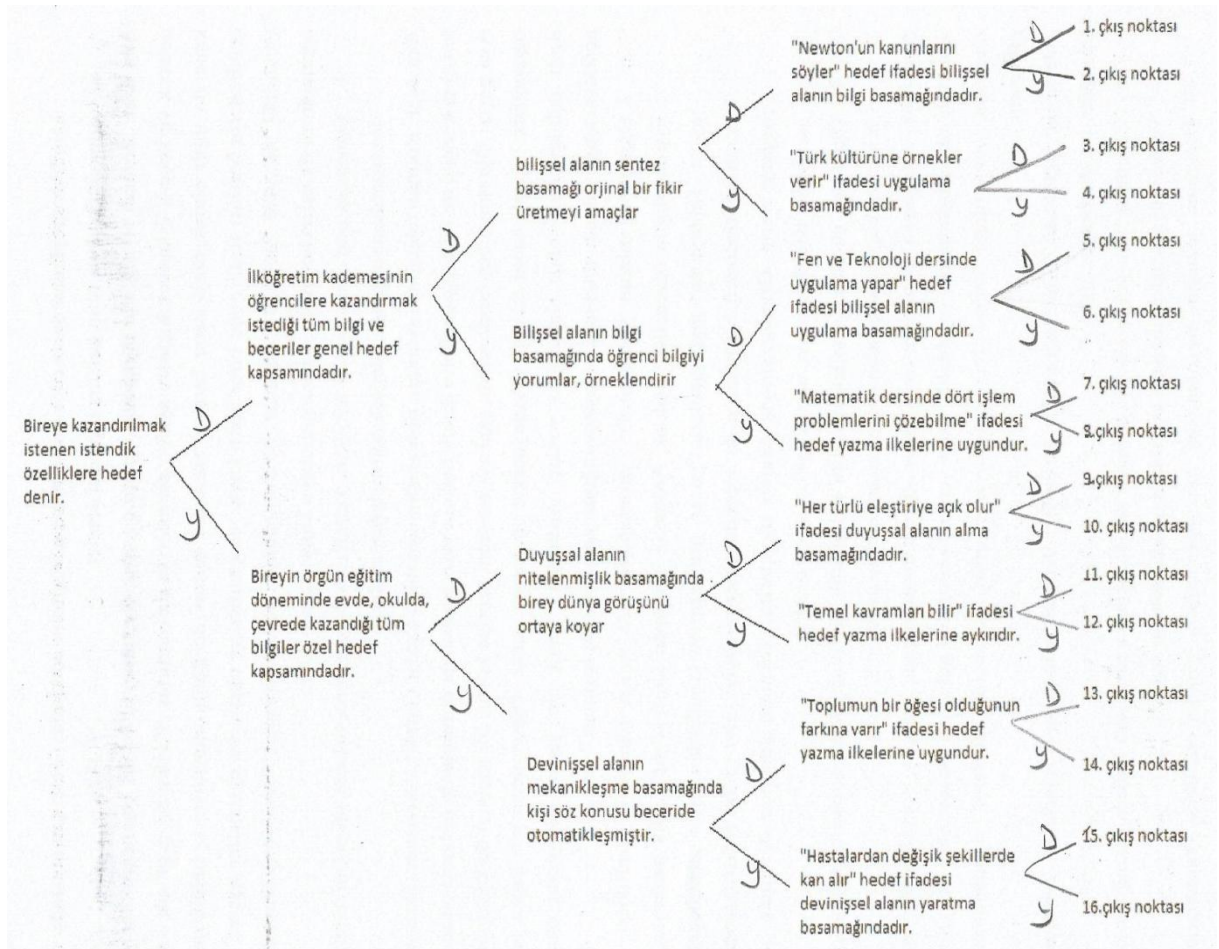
Bireye kazandırılmak istenen istendik özelliklere hedef denir.

D

Y

İlköğretim kademesinin öğrencilere kazandırmak istediği tüm bilgi ve beceriler genel hedef kapsamındadır.

D

Y

bilişsel alanın sentez basamağı orjinal bir fikir üretmeyi amaçlar

D

Y

"Newton'un kanunlarını söyler" hedef ifadesi bilişsel alanın bilgi basamağındadır.

D

Y

1. çıkış noktası

2. çıkış noktası

"Türk kültürüne örnekler verir" ifadesi uygulama basamağındadır.

D

Y

3. çıkış noktası

4. çıkış noktası

Bilişsel alanın bilgi basamağında öğrenci bilgiyi yorumlar, örneklendirir

D

Y

"Fen ve Teknoloji dersinde uygulama yapar" hedef ifadesi bilişsel alanın uygulama basamağındadır.

D

Y

5. çıkış noktası

6. çıkış noktası

"Matematik dersinde dört işlem problemlerini çözebilme" ifadesi hedef yazma ilkelerine uygundur.

D

Y

7. çıkış noktası

8.çıkış noktası

Bireyin örgün eğitim döneminde evde, okulda, çevrede kazandığı tüm bilgiler özel hedef kapsamındadır.

D

Y

Duyuşsal alanın nitelenmişlik basamağında birey dünya görüşünü ortaya koyar

D

Y

"Her türlü eleştiriye açık olur" ifadesi duyuşsal alanın alma basamağındadır.

D

Y

9.çıkış noktası

10. çıkış noktası

"Temel kavramları bilir" ifadesi hedef yazma ilkelerine aykırıdır.

D

Y

11. çıkış noktası

12. çıkış noktası

Devinişsel alanın mekanikleşme basamağında kişi söz konusu beceride otomatikleşmiştir.

D

Y

"Toplumun bir öğesi olduğunun farkına varır" ifadesi hedef yazma ilkelerine uygundur.

D

Y

13. çıkış noktası

14. çıkış noktası

"Hastalardan değişik şekillerde kan alır" hedef ifadesi devinişsel alanın yaratma basamağındadır.

D

Y

15. çıkış noktası

16.çıkış noktası